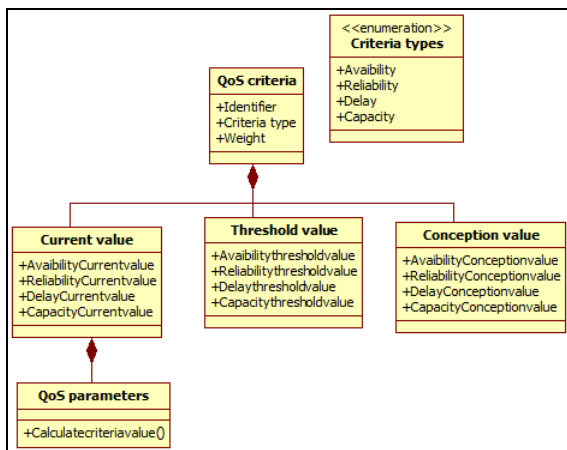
<<enumeration>>
Criteria types

+Availability
+Reliability
+Delay
+Capacity

QoS criteria

+Identifier
+Criteria type
+Weight

Current value

+AvaibilityCurrentvalue
+ReliabilityCurrentvalue
+DelayCurrentvalue
+CapacityCurrentvalue

Threshold value

+Availabilitythresholdvalue
+Reliabilitythresholdvalue
+Delaythresholdvalue
+Capacitythresholdvalue

Conception value

+AvaibilityConceptionvalue
+ReliabilityConceptionvalue
+DelayConceptionvalue
+CapacityConceptionvalue

QoS parameters

+Calculatecriteriavalue()